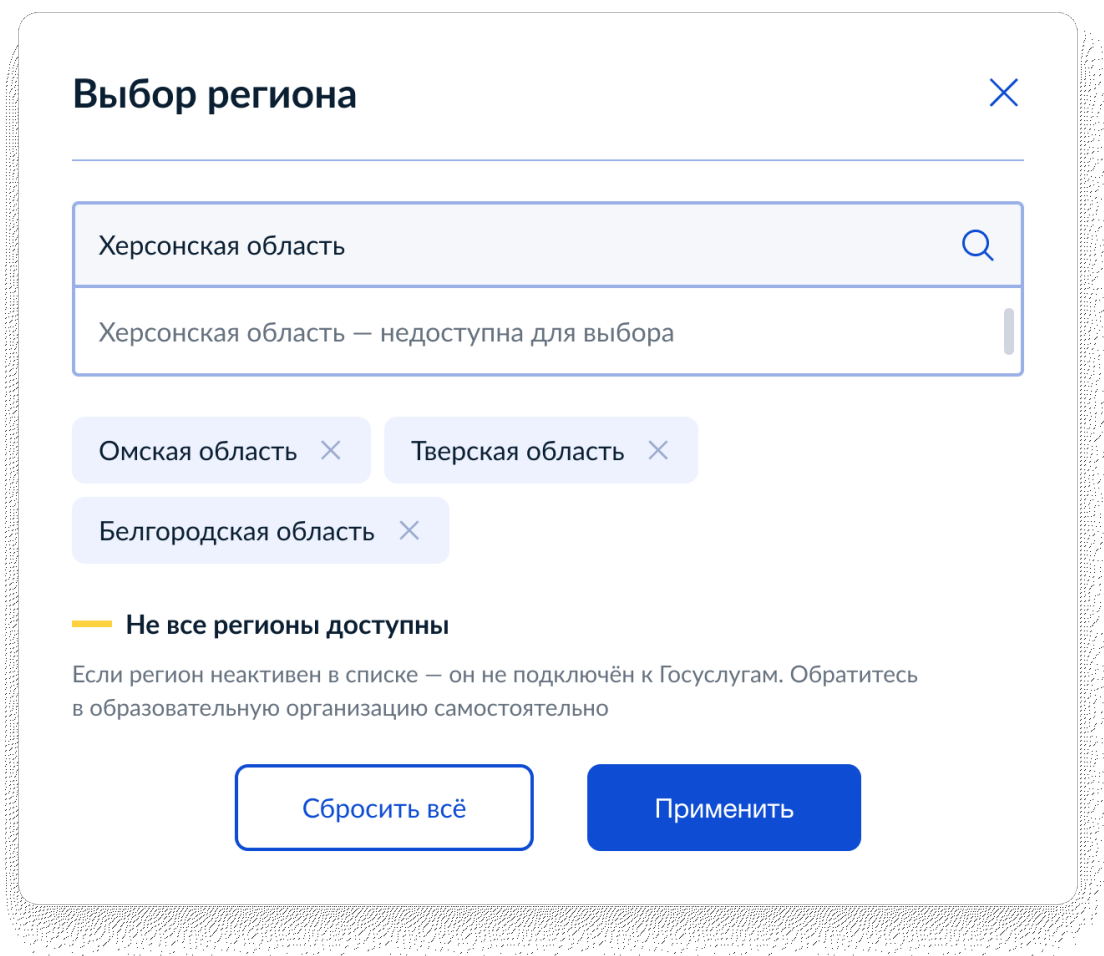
Выбор региона

Херсонская область

Херсонская область — недоступна для выбора

Омская область

Тверская область

Белгородская область

Не все регионы доступны

Если регион неактивен в списке — он не подключён к Госуслугам. Обратитесь в образовательную организацию самостоятельно

Сбросить всё

Применить